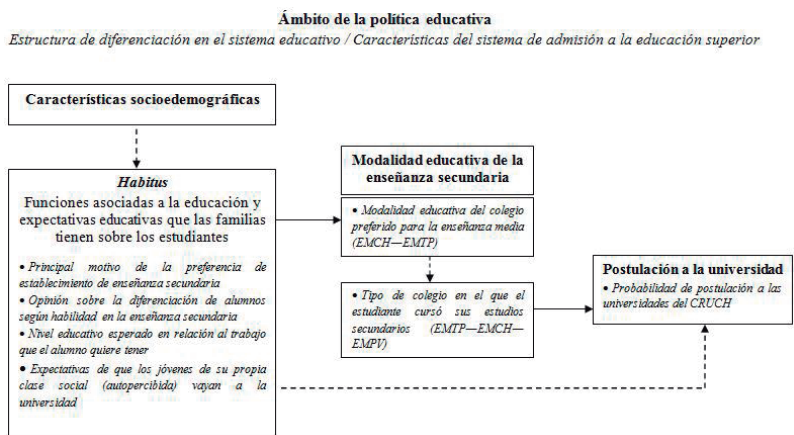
Ámbito de la política educativa

Estructura de diferenciación en el sistema educativo / Características del sistema de admisión a la educación superior

Características socioedemográficas

Habitus

Funciones asociadas a la educación y expectativas educativas que las familias tienen sobre los estudiantes

• Principal motivo de la preferencia de establecimiento de enseñanza secundaria
• Opinión sobre la diferenciación de alumnos según habilidad en la enseñanza secundaria
• Nivel educativo esperado en relación al trabajo que el alumno quiere tener
• Expectativas de que los jóvenes de su propia clase social (autopercibida) vayan a la universidad

Modalidad educativa de la enseñanza secundaria

• Modalidad educativa del colegio preferido para la enseñanza media (EMCH—EMTP)

• Tipo de colegio en el que el estudiante cursó sus estudios secundarios (EMTP—EMCH—EMPV)

Postulación a la universidad

• Probabilidad de postulación a las universidades del CRUCH